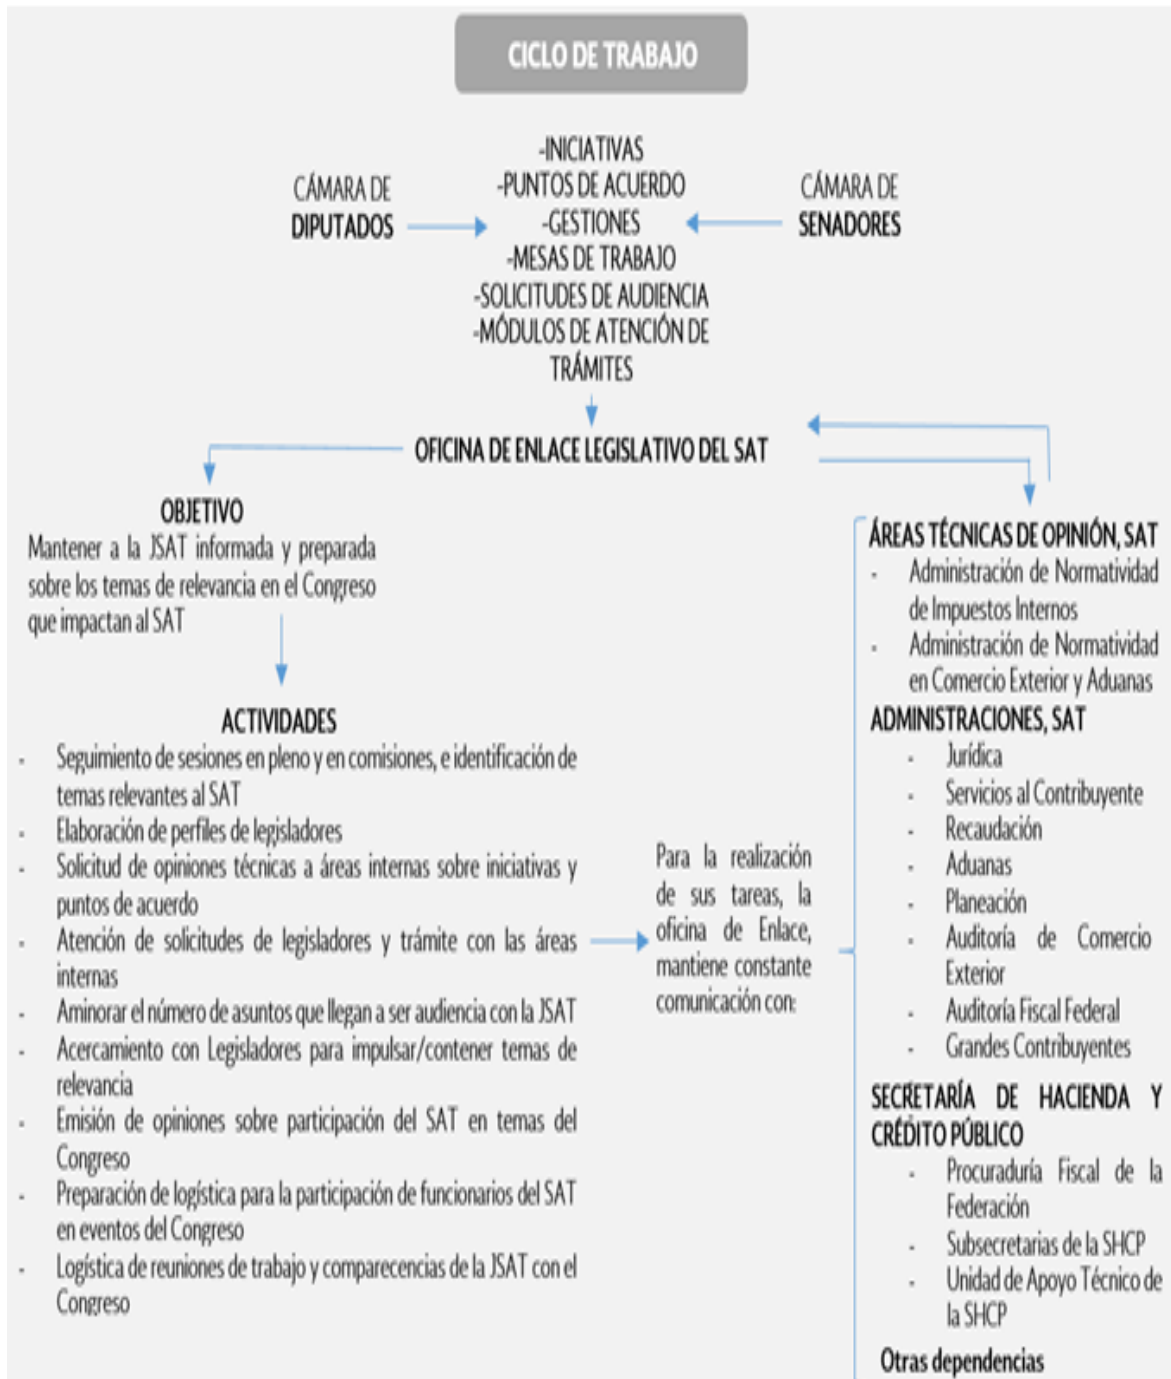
CICLO DE TRABAJO

CÁMARA DE DIPUTADOS

-INICIATIVAS
-PUNTOS DE ACUERDO
-GESTIONES
-MESAS DE TRABAJO
-SOLICITUDES DE AUDIENCIA
-MÓDULOS DE ATENCIÓN DE TRÁMITES

CÁMARA DE SENADORES

OFICINA DE ENLACE LEGISLATIVO DEL SAT

OBJETIVO
Mantener a la JSAT informada y preparada sobre los temas de relevancia en el Congreso que impactan al SAT

ACTIVIDADES
- Seguimiento de sesiones en pleno y en comisiones, e identificación de temas relevantes al SAT
- Elaboración de perfiles de legisladores
- Solicitud de opiniones técnicas a áreas internas sobre iniciativas y puntos de acuerdo
- Atención de solicitudes de legisladores y trámite con las áreas internas
- Aminorar el número de asuntos que llegan a ser audiencia con la JSAT
- Acercamiento con Legisladores para impulsar/contener temas de relevancia
- Emisión de opiniones sobre participación del SAT en temas del Congreso
- Preparación de logística para la participación de funcionarios del SAT en eventos del Congreso
- Logística de reuniones de trabajo y comparecencias de la JSAT con el Congreso

Para la realización de sus tareas, la oficina de Enlace, mantiene constante comunicación con:

ÁREAS TÉCNICAS DE OPINIÓN, SAT
- Administración de Normatividad de Impuestos Internos
- Administración de Normatividad en Comercio Exterior y Aduanas
ADMINISTRACIONES, SAT
- Jurídica
- Servicios al Contribuyente
- Recaudación
- Aduanas
- Planeación
- Auditoría de Comercio Exterior
- Auditoría Fiscal Federal
- Grandes Contribuyentes
SECRETARÍA DE HACIENDA Y CRÉDITO PÚBLICO
- Procuraduría Fiscal de la Federación
- Subsecretarias de la SHCP
- Unidad de Apoyo Técnico de la SHCP
Otras dependencias